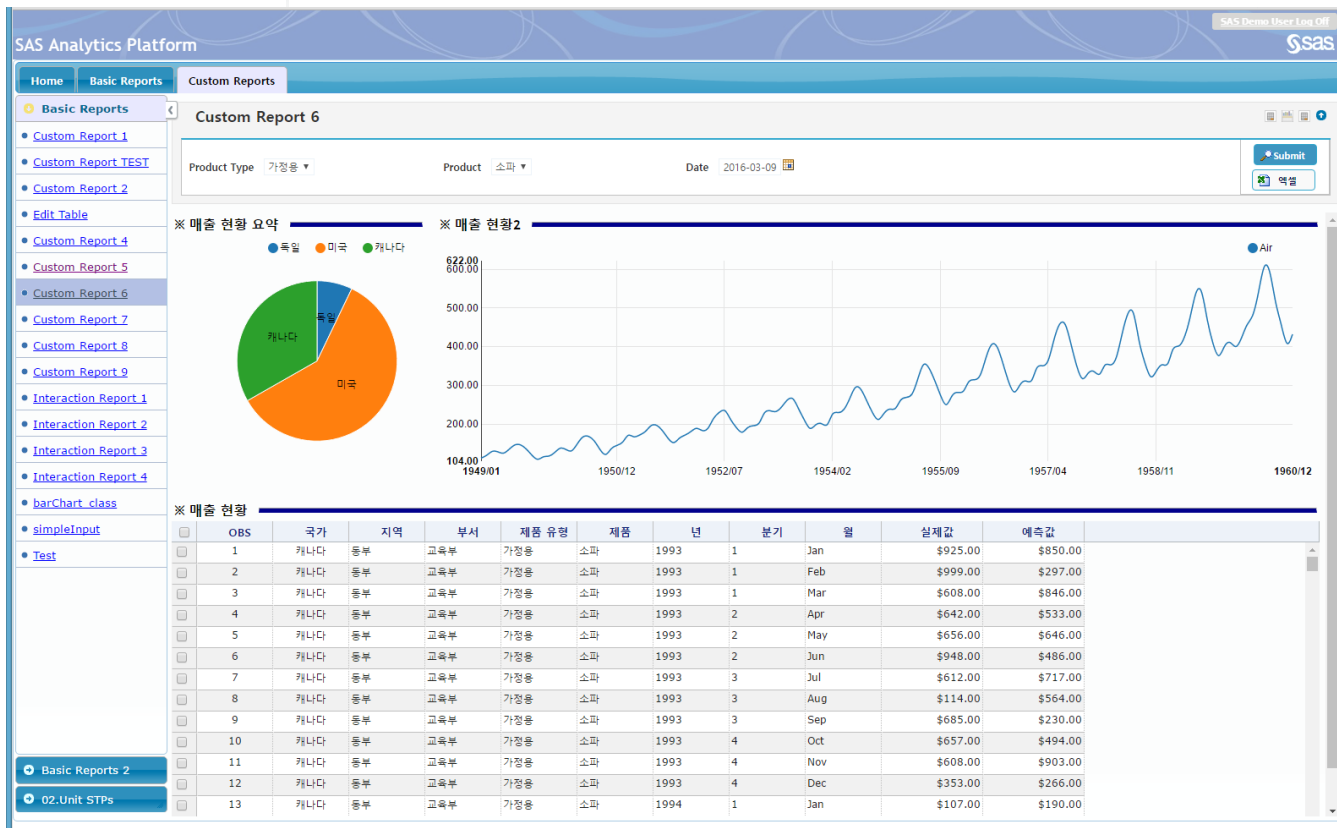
SAS Demo User Log Off

SAS Analytics Platform

sas

Home | Basic Reports | Custom Reports

Basic Reports

Custom Report 1
Custom Report TEST
Custom Report 2
Edit Table
Custom Report 4
Custom Report 5
Custom Report 6
Custom Report 7
Custom Report 8
Custom Report 9
Interaction Report 1
Interaction Report 2
Interaction Report 3
Interaction Report 4
barChart_class
simpleInput
Test

Basic Reports 2
02.Unit STPs

Custom Report 6

Product Type 가정용 ▾ Product 소파 ▾ Date 2016-03-09

Submit
엑셀

※ 매출 현황 요약

독일 미국 캐나다

캐나다 독일 미국

※ 매출 현황2

Air

622.00
600.00
500.00
400.00
300.00
200.00
104.00

1949/01 1950/12 1952/07 1954/02 1955/09 1957/04 1958/11 1960/12

※ 매출 현황

| | OBS | 국가 | 지역 | 부서 | 제품 유형 | 제품 | 년 | 분기 | 월 | 실제값 | 예측값 |
|---|---|---|---|---|---|---|---|---|---|---|---|
| | 1 | 캐나다 | 동부 | 교육부 | 가정용 | 소파 | 1993 | 1 | Jan | $925.00 | $850.00 |
| | 2 | 캐나다 | 동부 | 교육부 | 가정용 | 소파 | 1993 | 1 | Feb | $999.00 | $297.00 |
| | 3 | 캐나다 | 동부 | 교육부 | 가정용 | 소파 | 1993 | 1 | Mar | $608.00 | $846.00 |
| | 4 | 캐나다 | 동부 | 교육부 | 가정용 | 소파 | 1993 | 2 | Apr | $642.00 | $533.00 |
| | 5 | 캐나다 | 동부 | 교육부 | 가정용 | 소파 | 1993 | 2 | May | $656.00 | $646.00 |
| | 6 | 캐나다 | 동부 | 교육부 | 가정용 | 소파 | 1993 | 2 | Jun | $948.00 | $486.00 |
| | 7 | 캐나다 | 동부 | 교육부 | 가정용 | 소파 | 1993 | 3 | Jul | $612.00 | $717.00 |
| | 8 | 캐나다 | 동부 | 교육부 | 가정용 | 소파 | 1993 | 3 | Aug | $114.00 | $564.00 |
| | 9 | 캐나다 | 동부 | 교육부 | 가정용 | 소파 | 1993 | 3 | Sep | $685.00 | $230.00 |
| | 10 | 캐나다 | 동부 | 교육부 | 가정용 | 소파 | 1993 | 4 | Oct | $657.00 | $494.00 |
| | 11 | 캐나다 | 동부 | 교육부 | 가정용 | 소파 | 1993 | 4 | Nov | $608.00 | $903.00 |
| | 12 | 캐나다 | 동부 | 교육부 | 가정용 | 소파 | 1993 | 4 | Dec | $353.00 | $266.00 |
| | 13 | 캐나다 | 동부 | 교육부 | 가정용 | 소파 | 1994 | 1 | Jan | $107.00 | $190.00 |